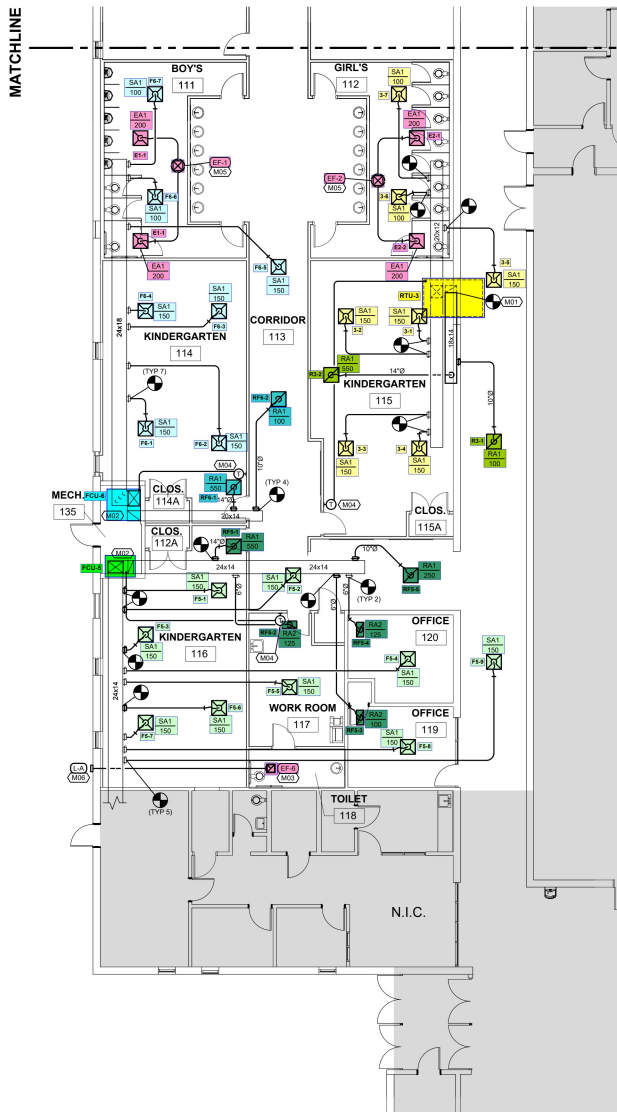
MATCHLINE

BOY'S
111

GIRL'S
112

SA1 100 F6-7
EA1 200 E1-1
EF-1 M05
SA1 100 F6-6
E1-1 EA1 200
F6-5 SA1 150

SA1 100 3-7
EA1 200 E2-1
EF-2 M05
3-6 SA1 100
20x12
E2-2 EA1 200
3-5 SA1 150
RTU-3 M01

F6-4 SA1 150 F6-3
24x18
KINDERGARTEN
114
CORRIDOR
113
(TYP 7)
SA1 150 F6-1
F6-2 SA1 150
RF6-2 RA1 100

3-2 SA1 150
3-1 SA1 150
18x14
R3-2 RA1 550
14"Ø
KINDERGARTEN
115
10"Ø
3-3 SA1 150
3-4 SA1 150
R3-1 RA1 100

MECH. FCU-6
135
M02
CLOS.
114A
M04
RA1 550 RF6-1
10"Ø
4"Ø
(TYP 4)
20x14
M04
CLOS.
115A

CLOS.
112A
M02
FCU-5
14"Ø
RF5-1 RA1 550
24x14
10"Ø
RA1 250 RF5-5
SA1 150 F5-1
SA1 150 F5-2
(TYP 2)
F5-3 SA1 150
KINDERGARTEN
116
RF5-2 RA2 125
M04
RA2 125 RF5-4
OFFICE
120
SA1 150 F5-9
F5-4 SA1 150
24x14
F5-5 SA1 150
SA1 150 F5-6
SA1 150 F5-7
WORK ROOM
117
RA2 100 RF5-3
OFFICE
119
SA1 150 F5-8

L-A M06
EF-6 M03
(TYP 5)
TOILET
118

N.I.C.